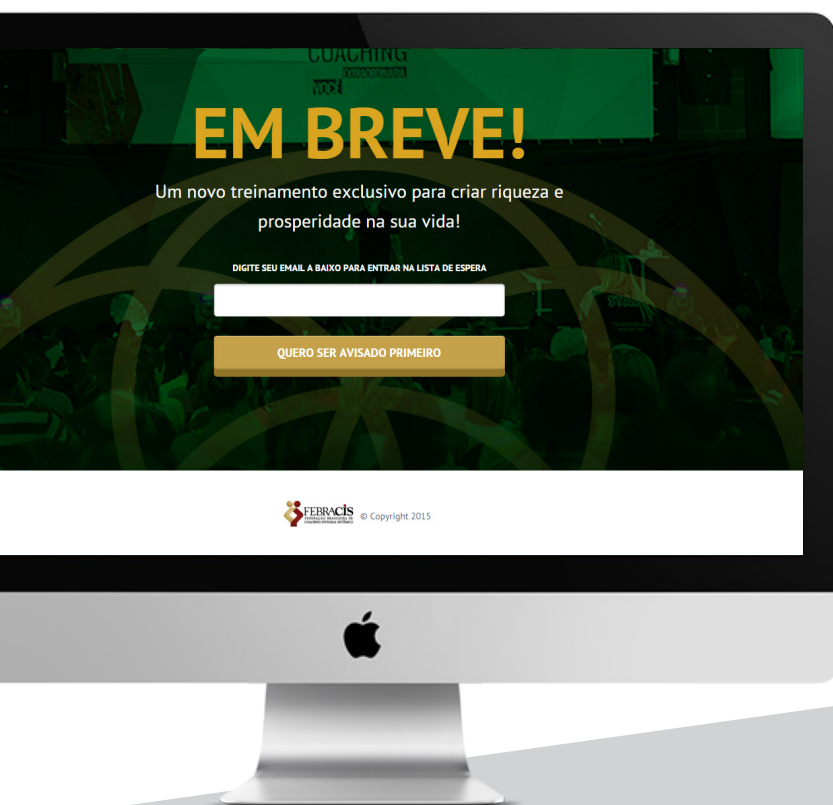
COACHING

VOCÊ

EM BREVE!

Um novo treinamento exclusivo para criar riqueza e prosperidade na sua vida!

DIGITE SEU EMAIL A BAIXO PARA ENTRAR NA LISTA DE ESPERA

QUERO SER AVISADO PRIMEIRO

FEBRACIS FEDERAÇÃO BRASILEIRA DE COACHING INTEGRAL SISTÊMICO © Copyright 2015